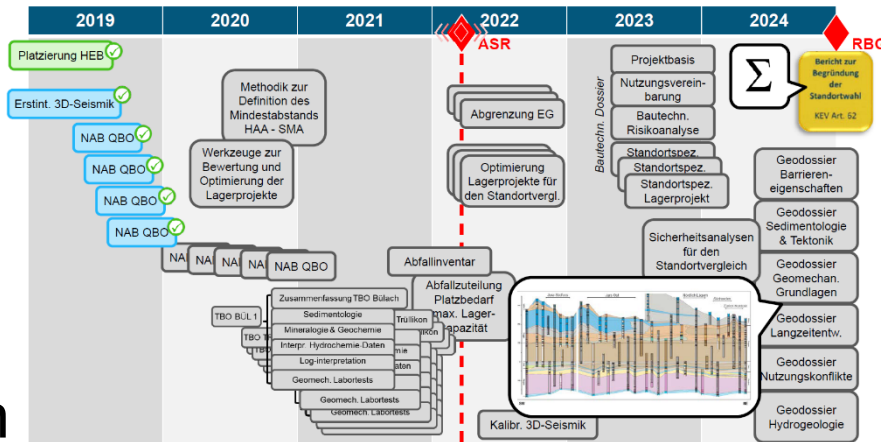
2019
2020
2021
2022
2023
2024
ASR
RBG

Platzierung HEB
Erstint. 3D-Seismik
NAB QBO
NAB QBO
NAB QBO
NAB QBO
NAB
NAB
NAB
NAB
NAB QBO

Methodik zur Definition des Mindestabstands HAA - SMA
Werkzeuge zur Bewertung und Optimierung der Lagerprojekte

TBO BÜL 1
TBO T
TBO T
Zusammenfassung TBO Bülach
Sedimentologie
Mineralogie & Geochemie
Interpr. Hydrochemie Daten
Log-interpretation
Geomech. Labortests
Geomech. Labortests
Geomech. Labortests
Trülikon
ikon
mie
ation
sts

Abgrenzung EG
Optimierung Lagerprojekte für den Standortvergl.
Abfallinventar
Abfallzuteilung Platzbedarf max. Lagerkapazität
Kalibr. 3D-Seismik

Bautechn. Dossier
Projektbasis
Nutzungsvereinbarung
Bautechn. Risikoanalyse
Standortspez.
Standortspez.
Standortspez. Lagerprojekt
Sicherheitsanalysen für den Standortvergleich

$\Sigma$
Bericht zur Begründung der Standortwahl
KEV Art. 62

Geodossier Barriereneigenschaften
Geodossier Sedimentologie & Tektonik
Geodossier Geomechan. Grundlagen
Geodossier Langzeitentw.
Geodossier Nutzungskonflikte
Geodossier Hydrogeologie

n